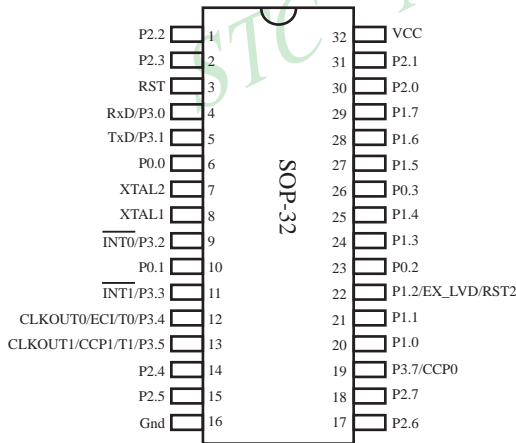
STC

P2.2 1
P2.3 2
RST 3
RxD/P3.0 4
TxD/P3.1 5
P0.0 6
XTAL2 7
XTAL1 8
$\overline{INT0}$/P3.2 9
P0.1 10
$\overline{INT1}$/P3.3 11
CLKOUT0/ECI/T0/P3.4 12
CLKOUT1/CCP1/T1/P3.5 13
P2.4 14
P2.5 15
Gnd 16

SOP-32

32 VCC
31 P2.1
30 P2.0
29 P1.7
28 P1.6
27 P1.5
26 P0.3
25 P1.4
24 P1.3
23 P0.2
22 P1.2/EX_LVD/RST2
21 P1.1
20 P1.0
19 P3.7/CCP0
18 P2.7
17 P2.6